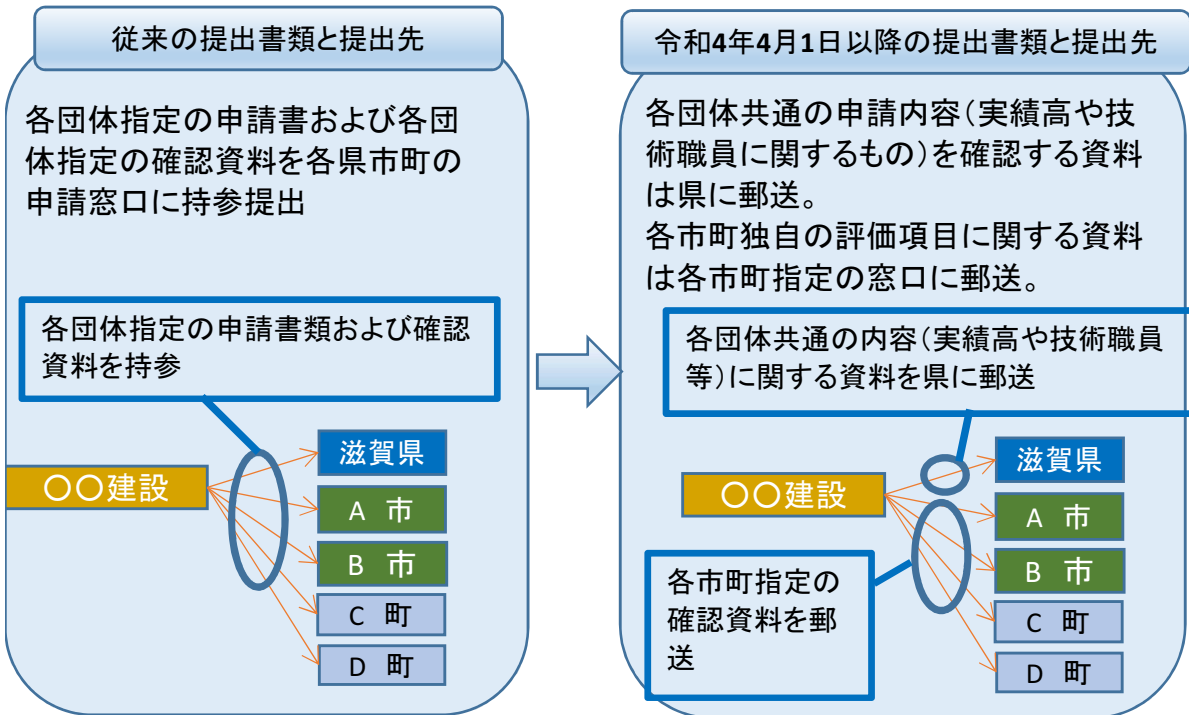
従来の提出書類と提出先

各団体指定の申請書および各団体指定の確認資料を各県市町の申請窓口に持参提出

各団体指定の申請書類および確認資料を持参

〇〇建設

滋賀県

A 市

B 市

C 町

D 町

令和4年4月1日以降の提出書類と提出先

各団体共通の申請内容(実績高や技術職員に関するもの)を確認する資料は県に郵送。
各市町独自の評価項目に関する資料は各市町指定の窓口に郵送。

各団体共通の内容(実績高や技術職員等)に関する資料を県に郵送

〇〇建設

滋賀県

A 市

B 市

C 町

D 町

各市町指定の確認資料を郵送